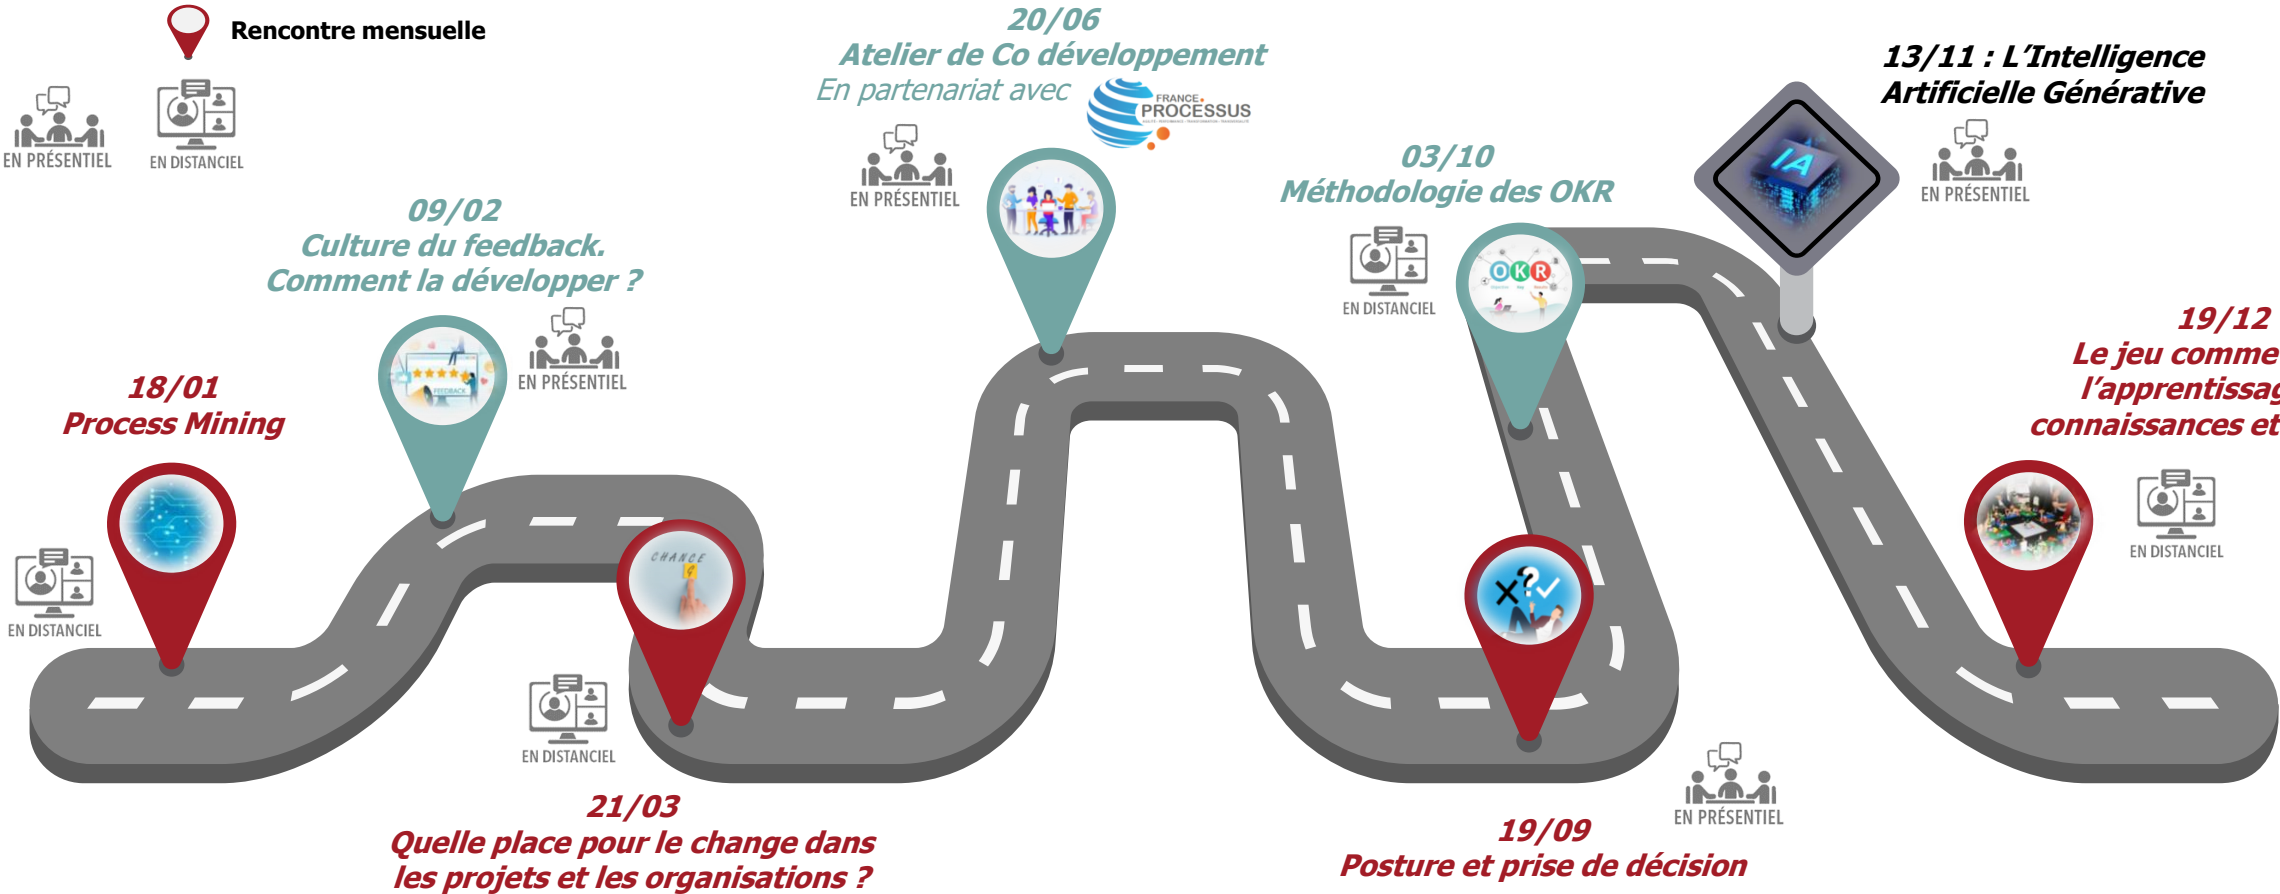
Rencontre mensuelle

EN PRÉSENTIEL

EN DISTANCIEL

20/06
Atelier de Co développement
En partenariat avec
FRANCE PROCESSUS

EN PRÉSENTIEL

13/11 : L'Intelligence Artificielle Générative

IA

EN PRÉSENTIEL

09/02
Culture du feedback.
Comment la développer ?

EN PRÉSENTIEL

03/10
Méthodologie des OKR

EN DISTANCIEL

OKR

18/01
Process Mining

19/12
Le jeu comme l'apprentissag connaissances et

EN DISTANCIEL

CHANGE

EN DISTANCIEL

EN DISTANCIEL

21/03
Quelle place pour le change dans les projets et les organisations ?

EN PRÉSENTIEL

19/09
Posture et prise de décision